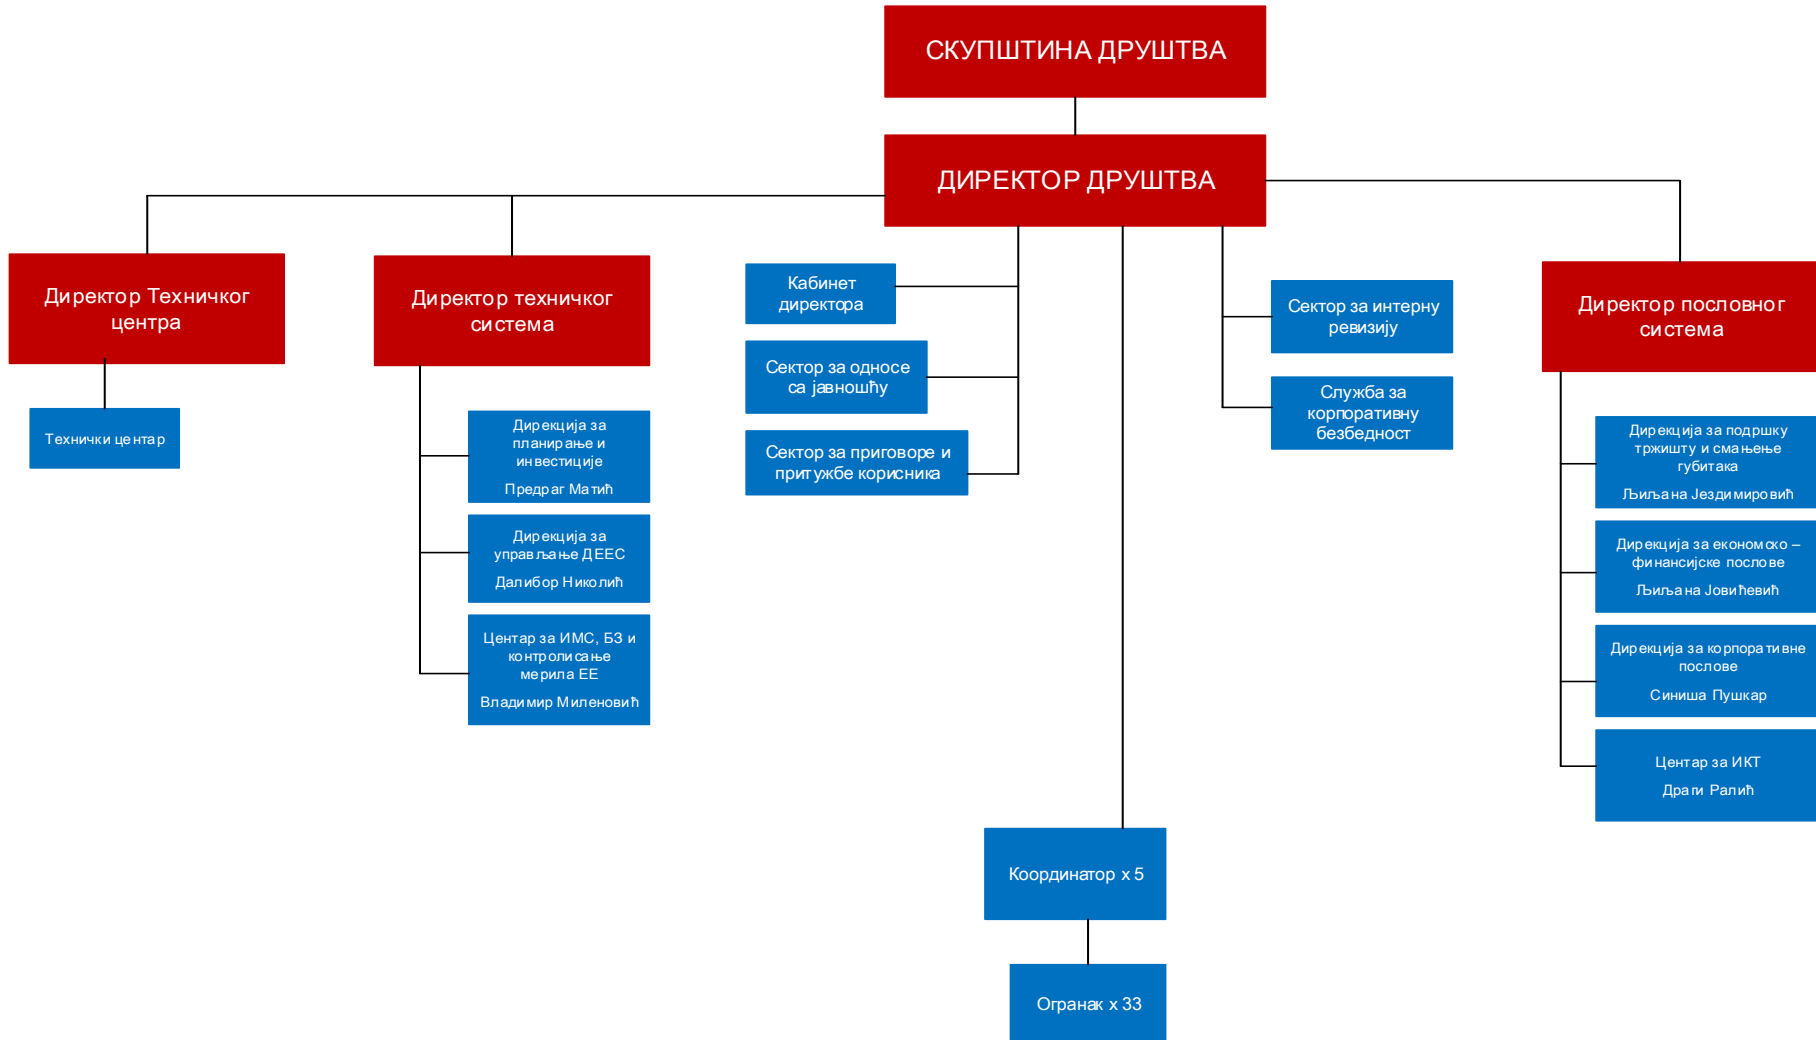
СКУПШТИНА ДРУШТВА

ДИРЕКТОР ДРУШТВА

Директор Техничког центра

Технички центар

Директор техничког система

Дирекција за планирање и инвестиције

Предраг Матић

Дирекција за управљање ДЕЕС

Далибор Николић

Центар за ИМС, БЗ и контролисање мерила ЕЕ

Владимир Миленовић

Кабинет директора

Сектор за односе са јавношћу

Сектор за приговоре и притужбе корисника

Сектор за интерну ревизију

Служба за корпоративну безбедност

Директор пословног система

Дирекција за подршку тржишту и смањење губитака

Љиљана Јездимировић

Дирекција за економско – финансијске послове

Љиљана Јовићевић

Дирекција за корпоративне послове

Синиша Пушкар

Центар за ИКТ

Драги Ралић

Координатор x 5

Огранак x 33